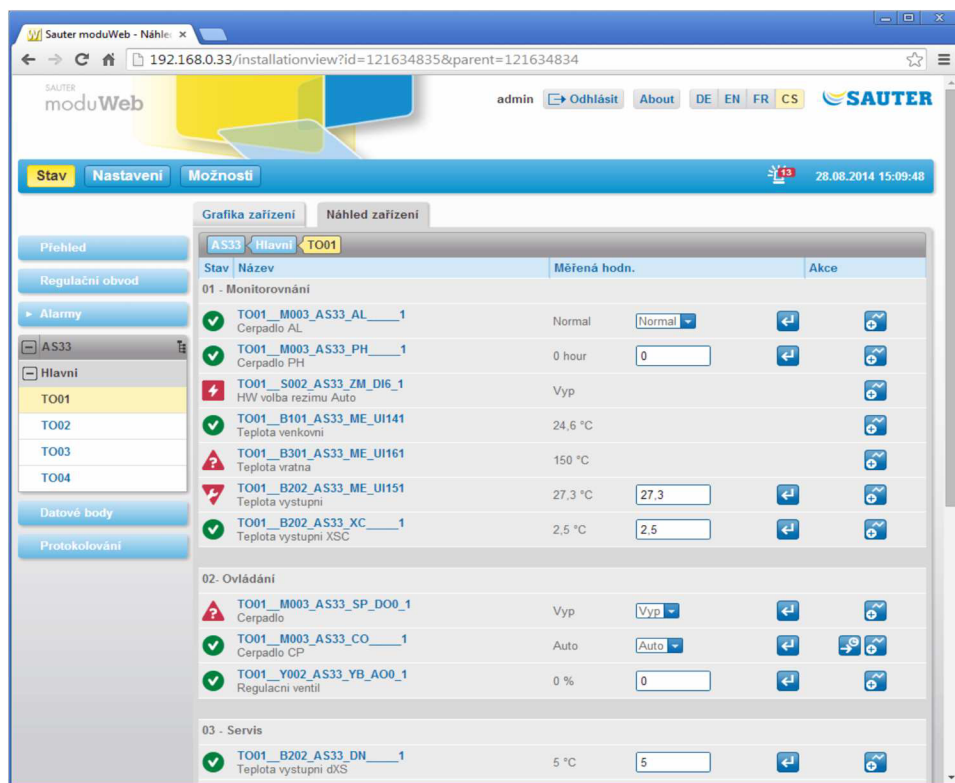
Sauter moduWeb - Náhle ×

192.168.0.33/installationview?id=121634835&parent=121634834

SAUTER moduWeb

admin Odhlásit About DE EN FR CS SAUTER

Stav Nastavení Možnosti

13 28.08.2014 15:09:48

Přehled
Regulační obvod
▸ Alarmy
AS33
Hlavní
TO01
TO02
TO03
TO04
Datové body
Protokolování

Grafika zařízení | Náhled zařízení

AS33 Hlavní TO01

| Stav | Název | Měřená hodn. | | Akce |
|---|---|---|---|---|
| | 01 - Monitorovnání | | | |
| | TO01__M003_AS33_AL_____1 Cerpadlo AL | Normal | Normal | |
| | TO01__M003_AS33_PH_____1 Cerpadlo PH | 0 hour | 0 | |
| | TO01__S002_AS33_ZM_DI6_1 HW volba rezimu Auto | Vyp | | |
| | TO01__B101_AS33_ME_UI141 Teplota venkovni | 24,6 °C | | |
| | TO01__B301_AS33_ME_UI161 Teplota vratna | 150 °C | | |
| | TO01__B202_AS33_ME_UI151 Teplota vystupni | 27,3 °C | 27,3 | |
| | TO01__B202_AS33_XC_____1 Teplota vystupni XSC | 2,5 °C | 2,5 | |
| | 02- Ovládání | | | |
| | TO01__M003_AS33_SP_DO0_1 Cerpadlo | Vyp | Vyp | |
| | TO01__M003_AS33_CO_____1 Cerpadlo CP | Auto | Auto | |
| | TO01__Y002_AS33_YB_AO0_1 Regulacni ventil | 0 % | 0 | |
| | 03 - Servis | | | |
| | TO01__B202_AS33_DN_____1 Teplota vystupni dXS | 5 °C | 5 | |